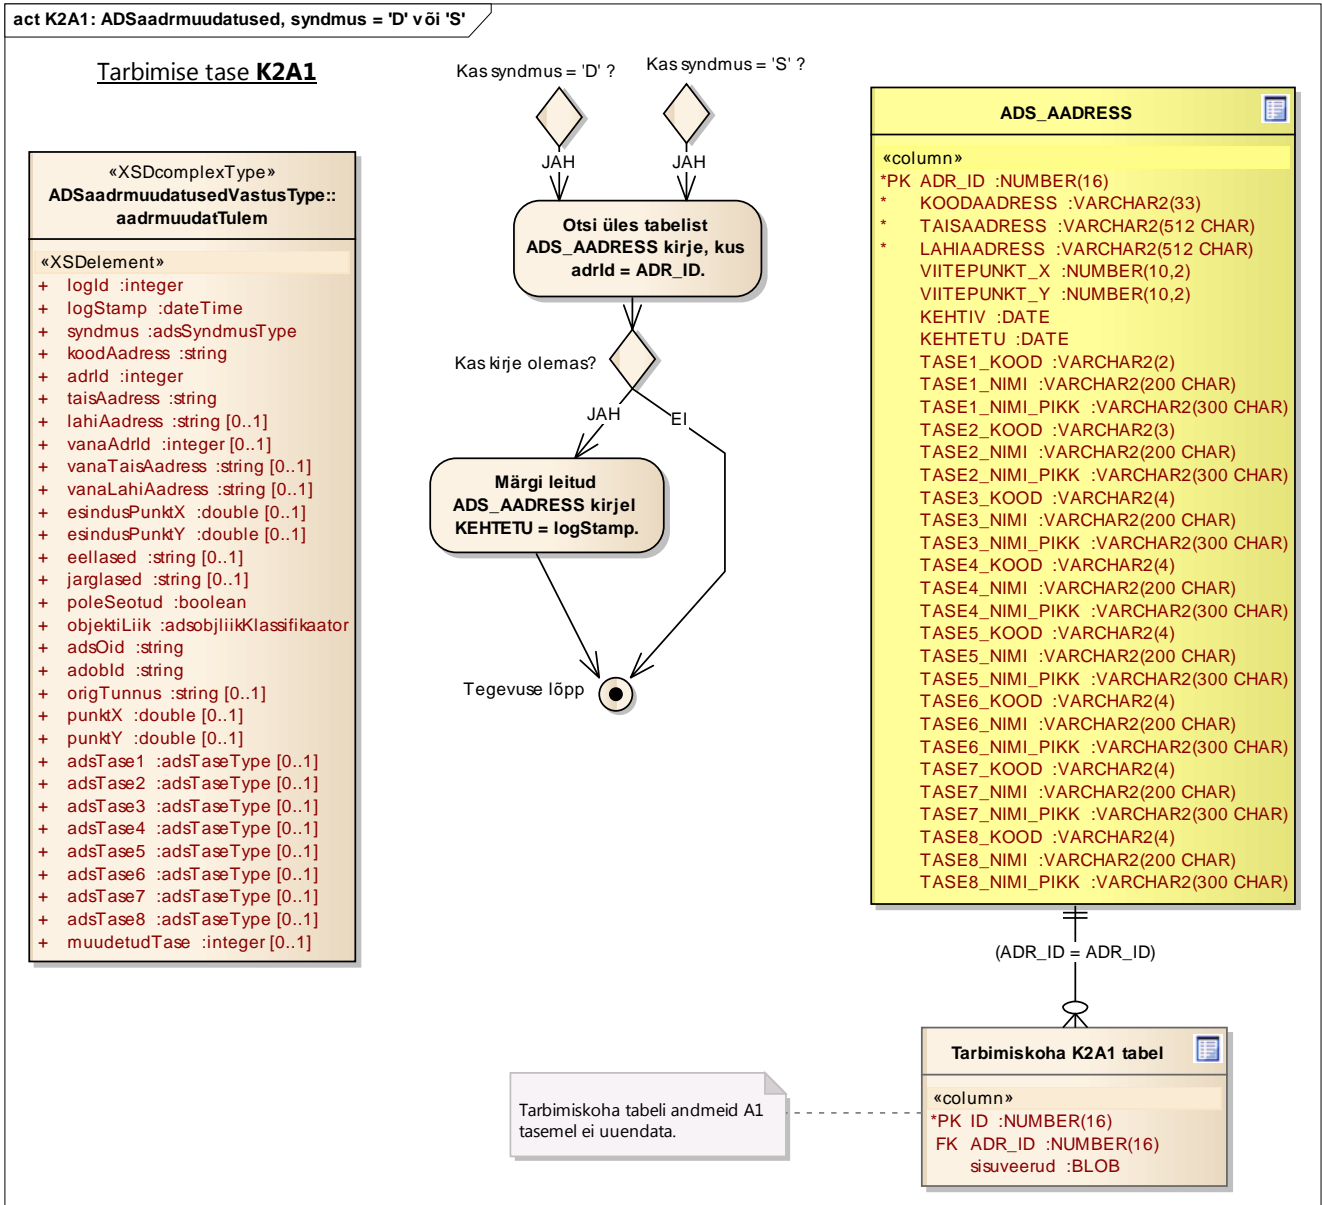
act K2A1: ADSaadrmuudatused, syndmus = 'D' või 'S'

Tarbimise tase **K2A1**

«XSDcomplexType»
ADSaadrmuudatusedVastusType::
aadrmuudatTulem

«XSDelement»
+ logId :integer
+ logStamp :dateTime
+ syndmus :adsSyndmusType
+ koodAadress :string
+ adrId :integer
+ taisAadress :string
+ lahiAadress :string [0..1]
+ vanaAdrId :integer [0..1]
+ vanaTaisAadress :string [0..1]
+ vanaLahiAadress :string [0..1]
+ esindusPunktX :double [0..1]
+ esindusPunktY :double [0..1]
+ eellased :string [0..1]
+ jarglased :string [0..1]
+ poleSeotud :boolean
+ objektiLiik :adsobjliikKlassifikaator
+ adsOid :string
+ adobId :string
+ origTunnus :string [0..1]
+ punktX :double [0..1]
+ punktY :double [0..1]
+ adsTase1 :adsTaseType [0..1]
+ adsTase2 :adsTaseType [0..1]
+ adsTase3 :adsTaseType [0..1]
+ adsTase4 :adsTaseType [0..1]
+ adsTase5 :adsTaseType [0..1]
+ adsTase6 :adsTaseType [0..1]
+ adsTase7 :adsTaseType [0..1]
+ adsTase8 :adsTaseType [0..1]
+ muudetudTase :integer [0..1]

Kas syndmus = 'D' ?
Kas syndmus = 'S' ?
JAH
JAH

Otsi üles tabelist ADS_AADRESS kirje, kus adrId = ADR_ID.

Kas kirje olemas?
JAH
EI

Märgi leitud ADS_AADRESS kirjel KEHTETU = logStamp.

Tegevuse lõpp

ADS_AADRESS

«column»
*PK ADR_ID :NUMBER(16)
* KOODAADRESS :VARCHAR2(33)
* TAISAADRESS :VARCHAR2(512 CHAR)
* LAHIAADRESS :VARCHAR2(512 CHAR)
VIITEPUNKT_X :NUMBER(10,2)
VIITEPUNKT_Y :NUMBER(10,2)
KEHTIV :DATE
KEHTETU :DATE
TASE1_KOOD :VARCHAR2(2)
TASE1_NIMI :VARCHAR2(200 CHAR)
TASE1_NIMI_PIKK :VARCHAR2(300 CHAR)
TASE2_KOOD :VARCHAR2(3)
TASE2_NIMI :VARCHAR2(200 CHAR)
TASE2_NIMI_PIKK :VARCHAR2(300 CHAR)
TASE3_KOOD :VARCHAR2(4)
TASE3_NIMI :VARCHAR2(200 CHAR)
TASE3_NIMI_PIKK :VARCHAR2(300 CHAR)
TASE4_KOOD :VARCHAR2(4)
TASE4_NIMI :VARCHAR2(200 CHAR)
TASE4_NIMI_PIKK :VARCHAR2(300 CHAR)
TASE5_KOOD :VARCHAR2(4)
TASE5_NIMI :VARCHAR2(200 CHAR)
TASE5_NIMI_PIKK :VARCHAR2(300 CHAR)
TASE6_KOOD :VARCHAR2(4)
TASE6_NIMI :VARCHAR2(200 CHAR)
TASE6_NIMI_PIKK :VARCHAR2(300 CHAR)
TASE7_KOOD :VARCHAR2(4)
TASE7_NIMI :VARCHAR2(200 CHAR)
TASE7_NIMI_PIKK :VARCHAR2(300 CHAR)
TASE8_KOOD :VARCHAR2(4)
TASE8_NIMI :VARCHAR2(200 CHAR)
TASE8_NIMI_PIKK :VARCHAR2(300 CHAR)

(ADR_ID = ADR_ID)

Tarbimiskoha K2A1 tabel

«column»
*PK ID :NUMBER(16)
FK ADR_ID :NUMBER(16)
sisuveerud :BLOB

Tarbimiskoha tabeli andmeid A1 tasemel ei uuendata.